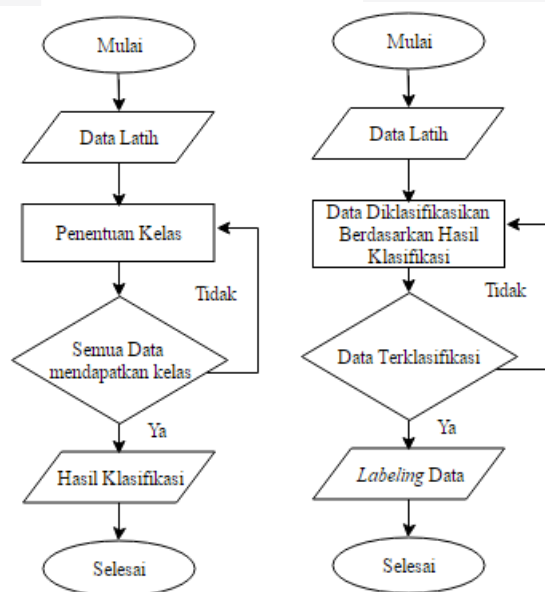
Mulai

Data Latih

Penentuan Kelas

Tidak

Semua Data mendapatkan kelas

Ya

Hasil Klasifikasi

Selesai

Mulai

Data Latih

Data Diklasifikasikan Berdasarkan Hasil Klasifikasi

Tidak

Data Terklasifikasi

Ya

Labeling Data

Selesai